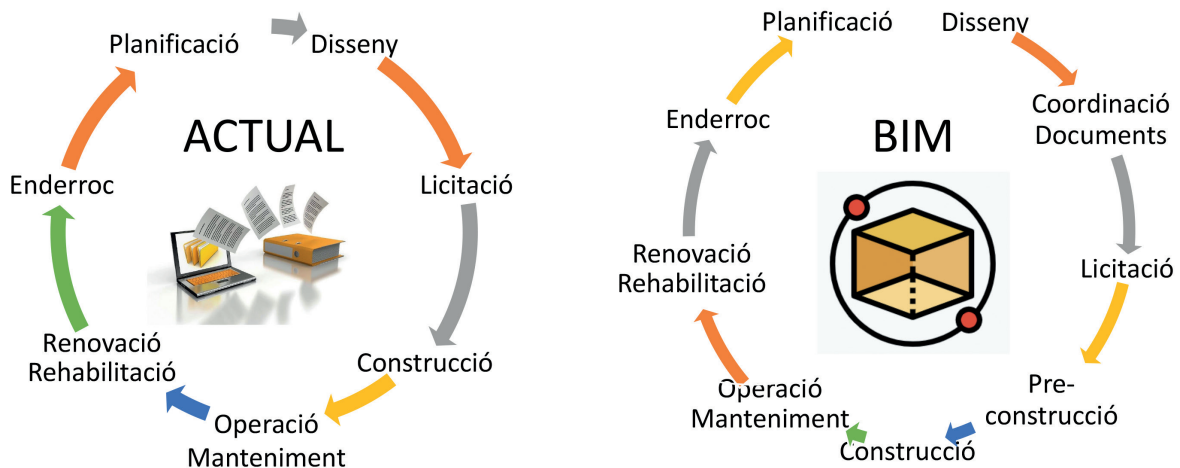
Planificació
Disseny
ACTUAL
Licitació
Construcció
Operació
Manteniment
Renovació
Rehabilitació
Enderroc

Planificació
Disseny
Coordinació
Documents
Licitació
Pre-
construcció
Construcció
Operació
Manteniment
Renovació
Rehabilitació
Enderroc
BIM